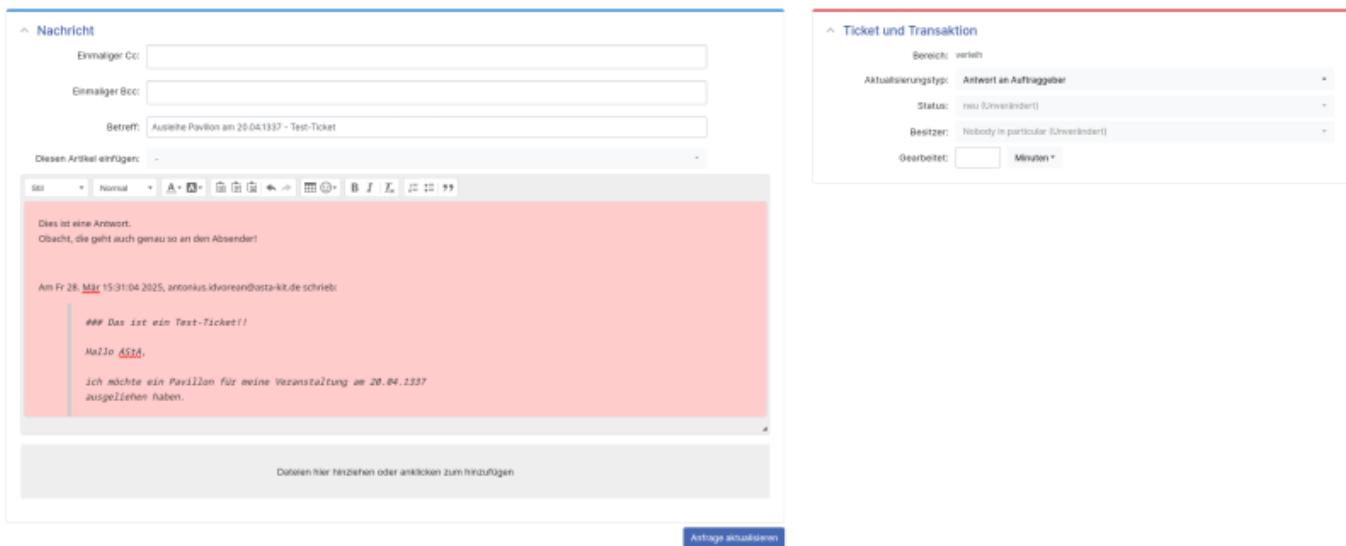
Nachricht

Einmaliger Cc:

Einmaliger Bcc:

Betreff: Ausleihe Pavillon am 20.04.1337 - Test-Ticket

Diesen Artikel einfügen: -

Stil Normal

Dies ist eine Antwort.
Obacht, die geht auch genau so an den Absender!

Am Fr 28. Mär 15:31:04 2025, antonius.idvoreon@asta-kit.de schrieb:

### Das ist ein Test-Ticket!!

Hallo AStA,

ich möchte ein Pavillon für meine Veranstaltung am 20.04.1337 ausgeliehen haben.

Dateien hier hinziehen oder anklicken zum hinzufügen

Anfrage aktualisieren

Ticket und Transaktion

Bereich: verleih

Aktualisierungstyp: Antwort an Auftraggeber

Status: neu (Unverändert)

Besitzer: Nobody in particular (Unverändert)

Gearbeitet: Minuten